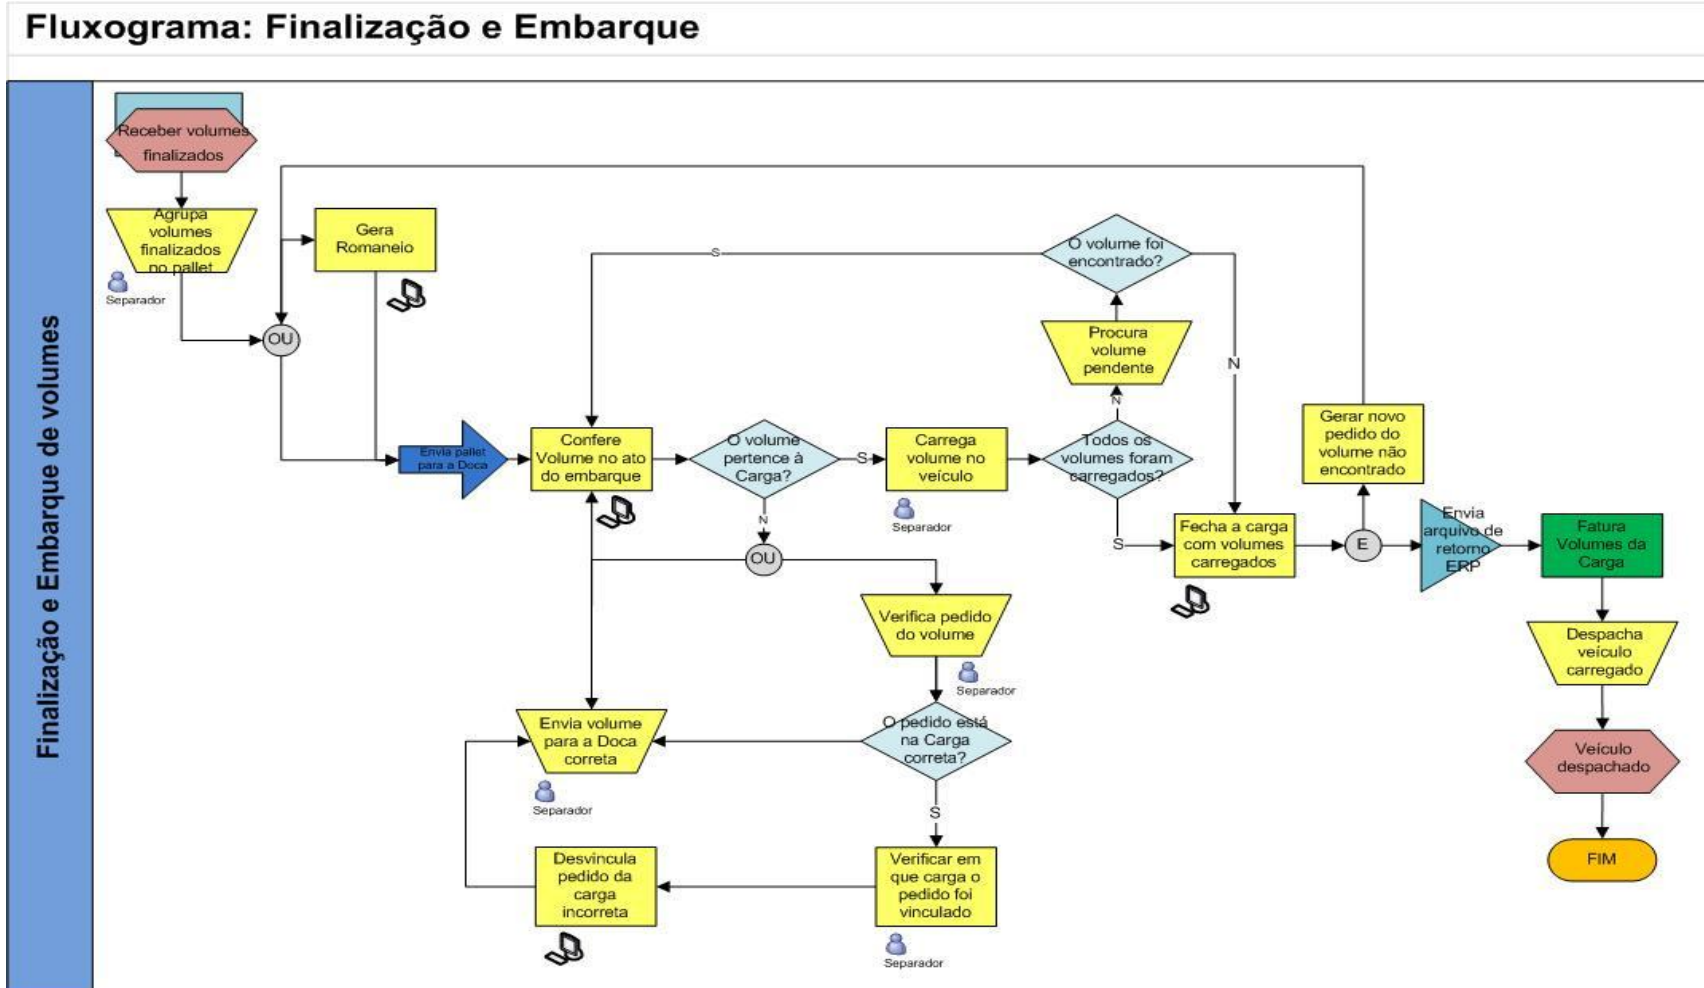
Fluxograma: Finalização e Embarque

Finalização e Embarque de volumes

Receber volumes finalizados

Agrupa volumes finalizados no pallet

Separador

Gera Romaneio

OU

Envia pallet para a Doca

Confere Volume no ato do embarque

O volume pertence à Carga?

S

N

OU

Carrega volume no veículo

Separador

Todos os volumes foram carregados?

N

Procura volume pendente

O volume foi encontrado?

S

N

S

Fecha a carga com volumes carregados

E

Gerar novo pedido do volume não encontrado

Envia arquivo de retorno ERP

Fatura Volumes da Carga

Despacha veículo carregado

Veículo despachado

FIM

Verifica pedido do volume

Separador

O pedido está na Carga correta?

S

Verificar em que carga o pedido foi vinculado

Separador

Envia volume para a Doca correta

Separador

Desvincula pedido da carga incorreta